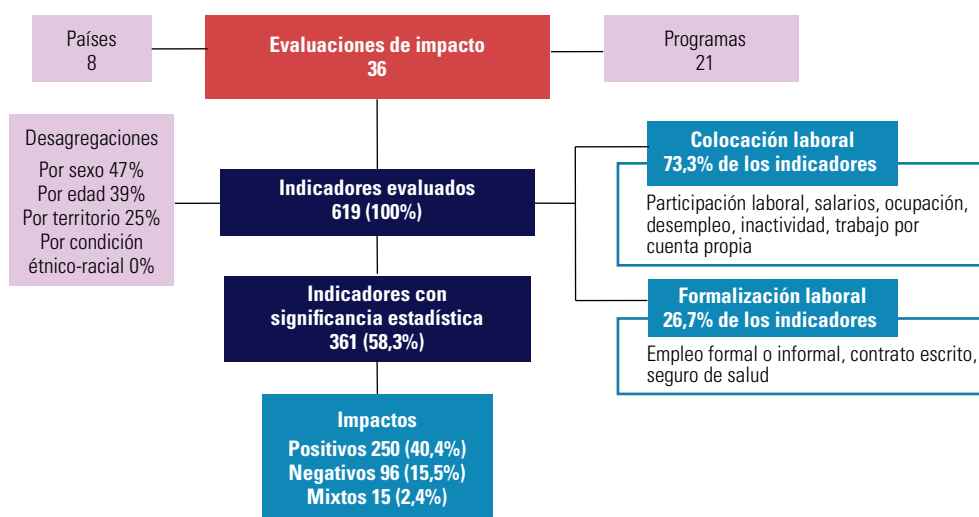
Países
8

Evaluaciones de impacto
36

Programas
21

Desagregaciones
Por sexo 47%
Por edad 39%
Por territorio 25%
Por condición étnico-racial 0%

Indicadores evaluados
619 (100%)

Colocación laboral
73,3% de los indicadores

Participación laboral, salarios, ocupación, desempleo, inactividad, trabajo por cuenta propia

Indicadores con significancia estadística
361 (58,3%)

Formalización laboral
26,7% de los indicadores

Empleo formal o informal, contrato escrito, seguro de salud

Impactos
Positivos 250 (40,4%)
Negativos 96 (15,5%)
Mixtos 15 (2,4%)